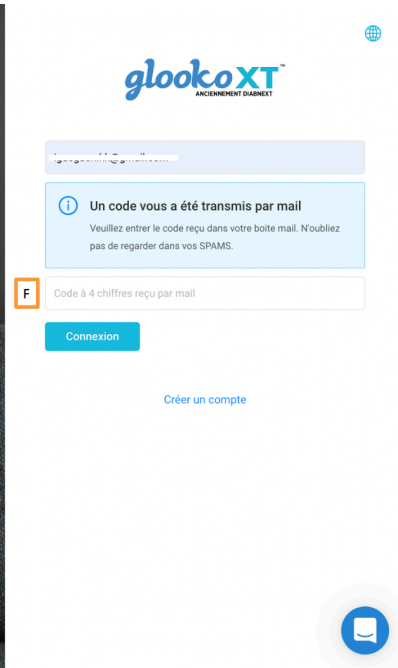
glooko XT™
ANCIENNEMENT DIABNEXT

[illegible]

Un code vous a été transmis par mail

Veuillez entrer le code reçu dans votre boite mail. N'oubliez pas de regarder dans vos SPAMS.

F

Code à 4 chiffres reçu par mail

Connexion

Créer un compte